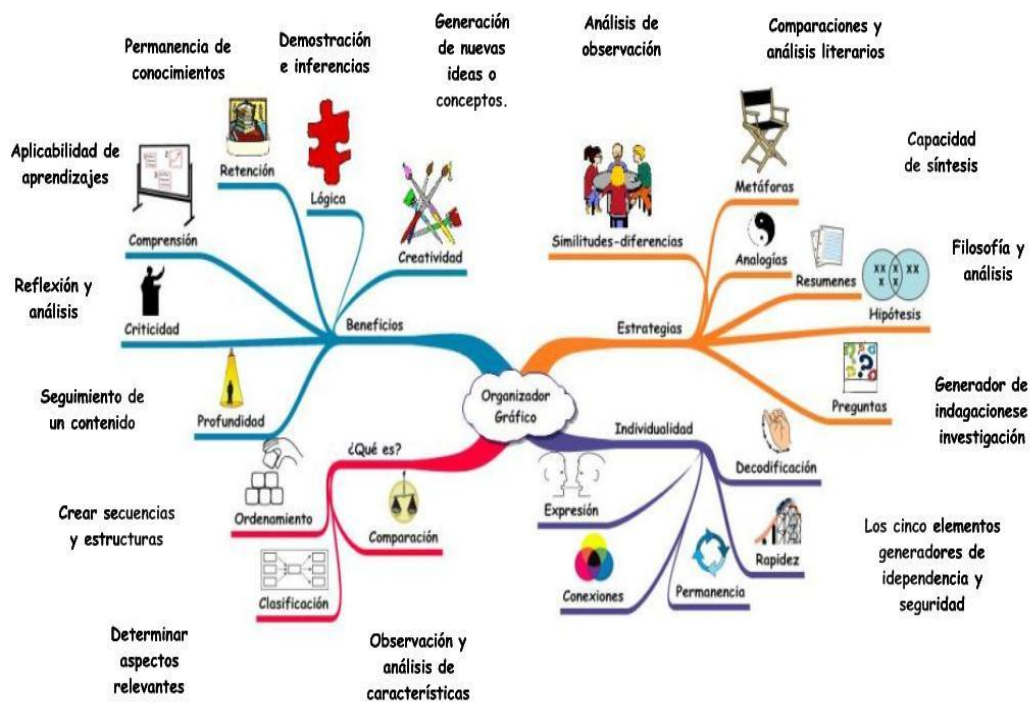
Organizador Gráfico

Beneficios

Permanencia de conocimientos

Demostración e inferencias

Generación de nuevas ideas o conceptos.

Retención

Lógica

Creatividad

Aplicabilidad de aprendizajes

Comprensión

Reflexión y análisis

Criticidad

Seguimiento de un contenido

Profundidad

Estrategias

Análisis de observación

Comparaciones y análisis literarios

Similitudes-diferencias

Metáforas

Capacidad de síntesis

Analogías

Resumenes

Filosofía y análisis

Hipótesis

XX X XX X

Generador de indagacionese investigación

Preguntas

¿Qué es?

Crear secuencias y estructuras

Ordenamiento

Comparación

Clasificación

Determinar aspectos relevantes

Observación y análisis de características

Individualidad

Decodificación

Expresión

Rapidez

Conexiones

Permanencia

Los cinco elementos generadores de idependencia y seguridad